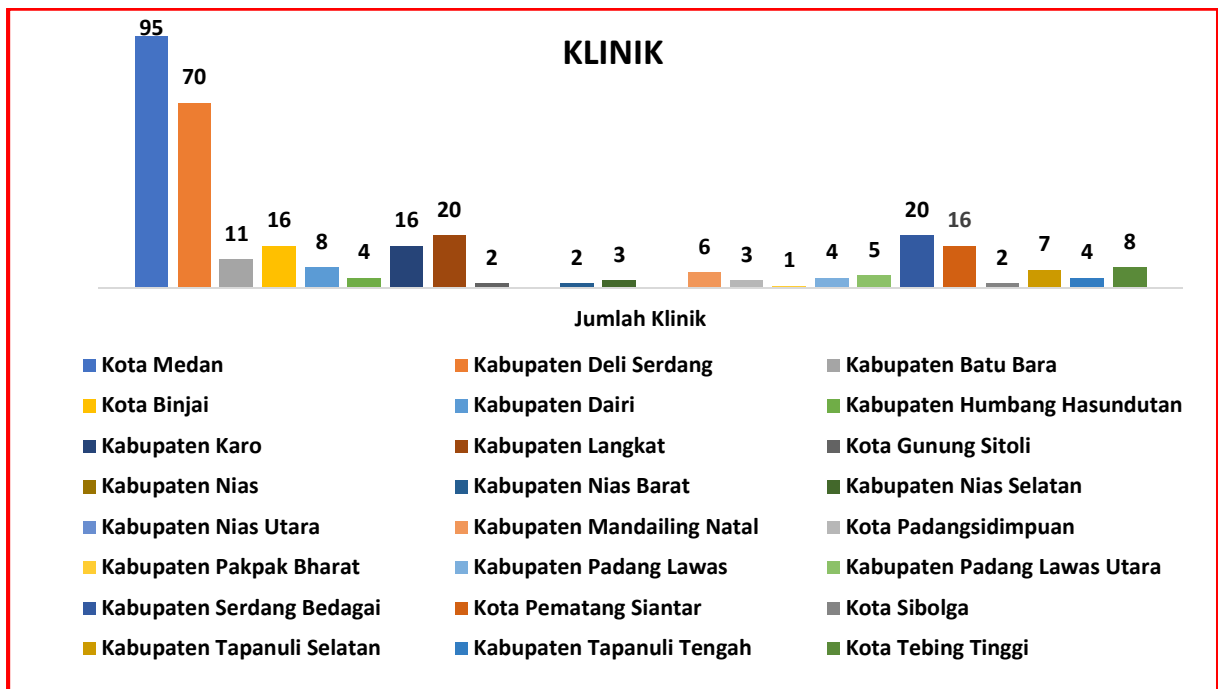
KLINIK

95 70 11 16 8 4 16 20 2 2 3 6 3 1 4 5 20 16 2 7 4 8

Jumlah Klinik

Kota Medan
Kabupaten Deli Serdang
Kabupaten Batu Bara
Kota Binjai
Kabupaten Dairi
Kabupaten Humbang Hasundutan
Kabupaten Karo
Kabupaten Langkat
Kota Gunung Sitoli
Kabupaten Nias
Kabupaten Nias Barat
Kabupaten Nias Selatan
Kabupaten Nias Utara
Kabupaten Mandailing Natal
Kota Padangsidimpuan
Kabupaten Pakpak Bharat
Kabupaten Padang Lawas
Kabupaten Padang Lawas Utara
Kabupaten Serdang Bedagai
Kota Pematang Siantar
Kota Sibolga
Kabupaten Tapanuli Selatan
Kabupaten Tapanuli Tengah
Kota Tebing Tinggi